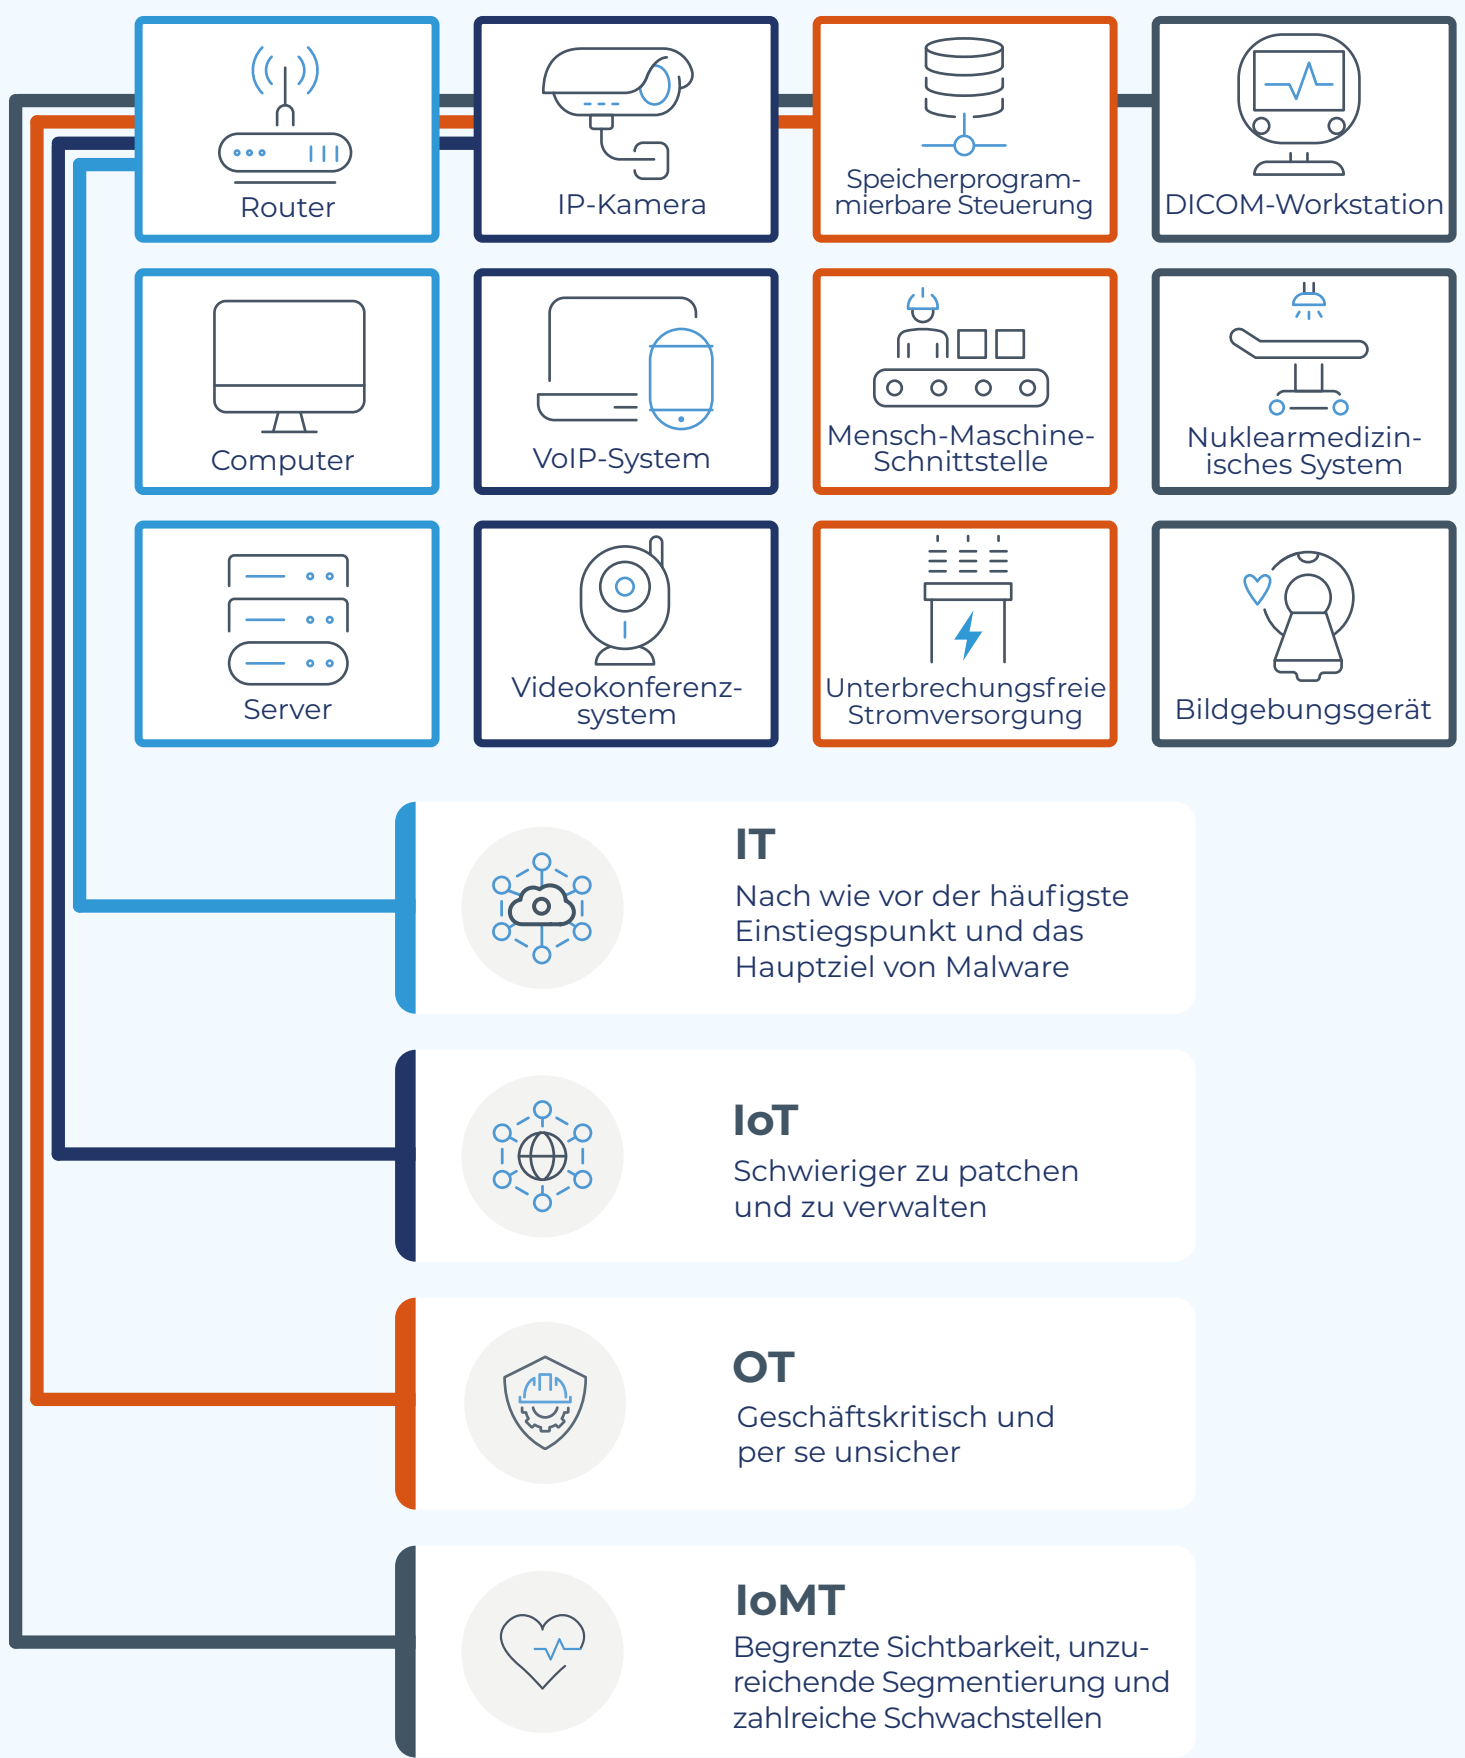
Router

IP-Kamera

Speicherprogrammierbare Steuerung

DICOM-Workstation

Computer

VoIP-System

Mensch-Maschine-Schnittstelle

Nuklearmedizinisches System

Server

Videokonferenzsystem

Unterbrechungsfreie Stromversorgung

Bildgebungsgerät

IT
Nach wie vor der häufigste Einstiegspunkt und das Hauptziel von Malware

IoT
Schwieriger zu patchen und zu verwalten

OT
Geschäftskritisch und per se unsicher

IoMT
Begrenzte Sichtbarkeit, unzureichende Segmentierung und zahlreiche Schwachstellen